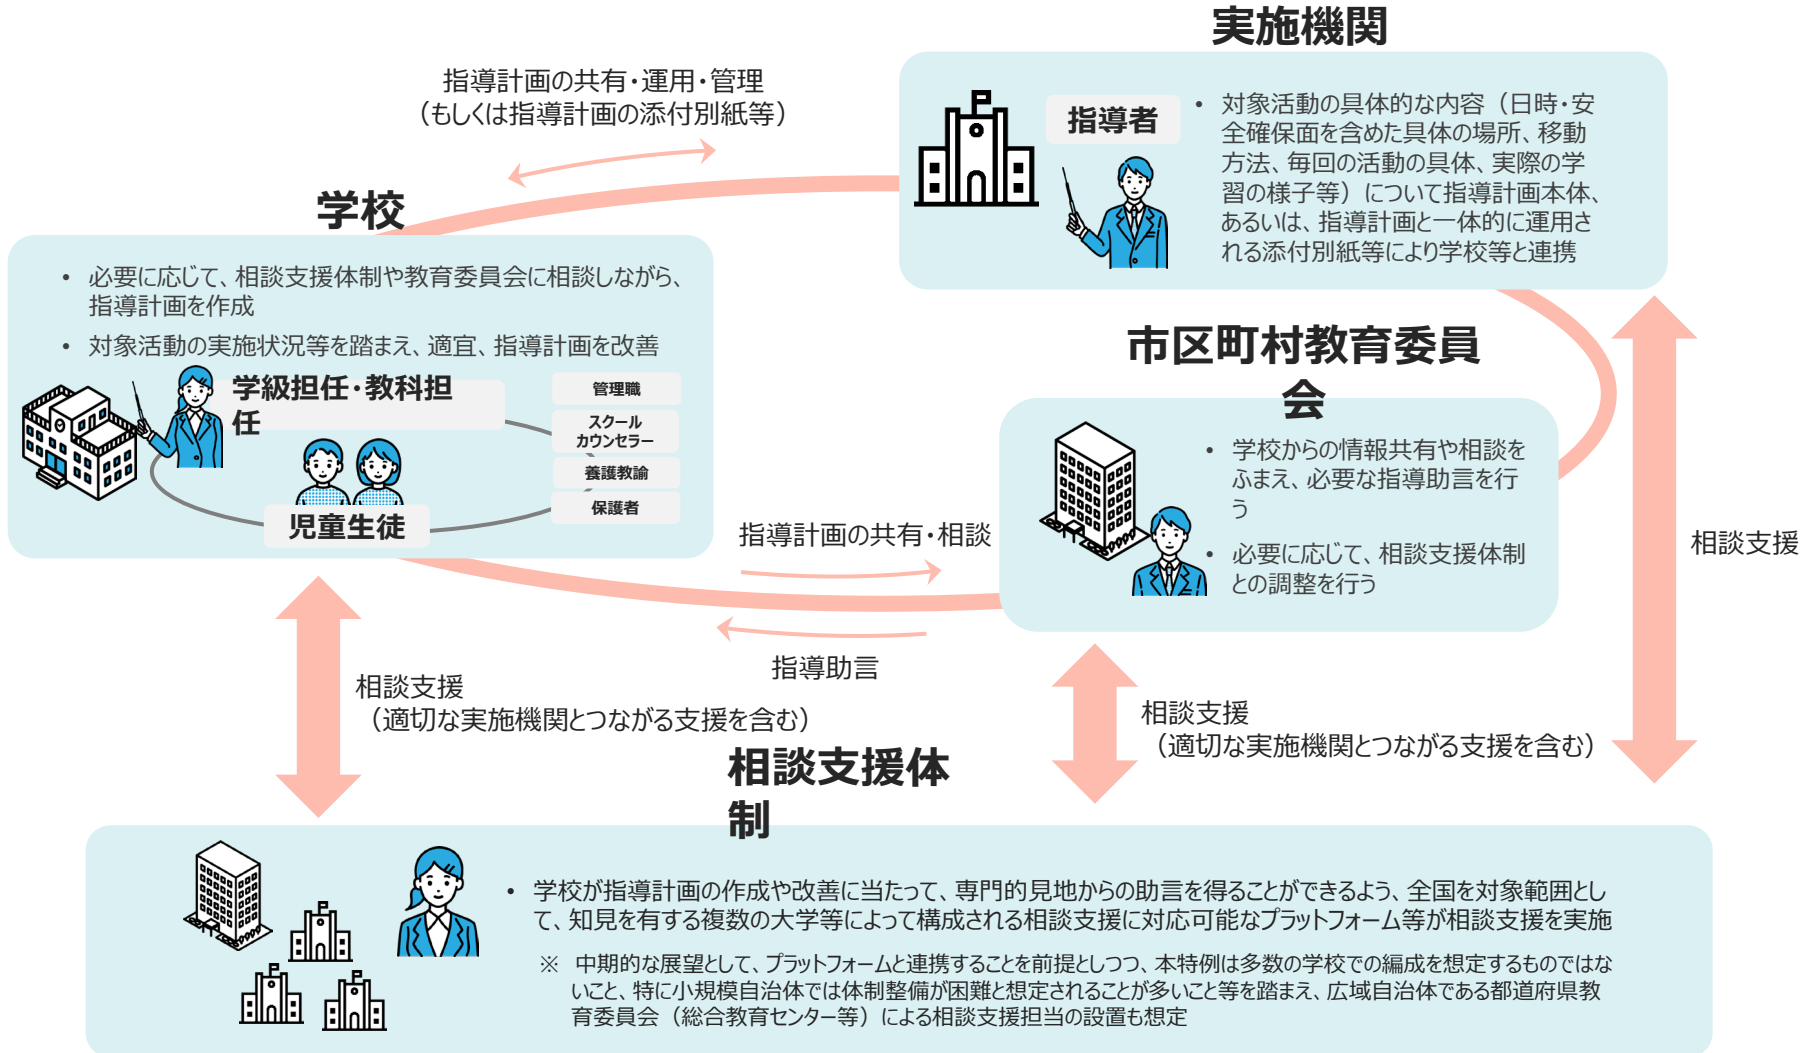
実施機関

指導計画の共有・運用・管理
（もしくは指導計画の添付別紙等）

指導者

• 対象活動の具体的な内容（日時・安全確保面を含めた具体の場所、移動方法、毎回の活動の具体、実際の学習の様子等）について指導計画本体、あるいは、指導計画と一体的に運用される添付別紙等により学校等と連携

学校

• 必要に応じて、相談支援体制や教育委員会に相談しながら、指導計画を作成
• 対象活動の実施状況等を踏まえ、適宜、指導計画を改善

学級担任・教科担任

管理職
スクールカウンセラー
養護教諭
保護者

児童生徒

市区町村教育委員会

• 学校からの情報共有や相談をふまえ、必要な指導助言を行う
• 必要に応じて、相談支援体制との調整を行う

指導計画の共有・相談

指導助言

相談支援

相談支援
（適切な実施機関とつながる支援を含む）

相談支援
（適切な実施機関とつながる支援を含む）

相談支援体制

• 学校が指導計画の作成や改善に当たって、専門的見地からの助言を得ることができるよう、全国を対象範囲として、知見を有する複数の大学等によって構成される相談支援に対応可能なプラットフォーム等が相談支援を実施
※ 中期的な展望として、プラットフォームと連携することを前提としつつ、本特例は多数の学校での編成を想定するものではないこと、特に小規模自治体では体制整備が困難と想定されることが多いこと等を踏まえ、広域自治体である都道府県教育委員会（総合教育センター等）による相談支援担当の設置も想定